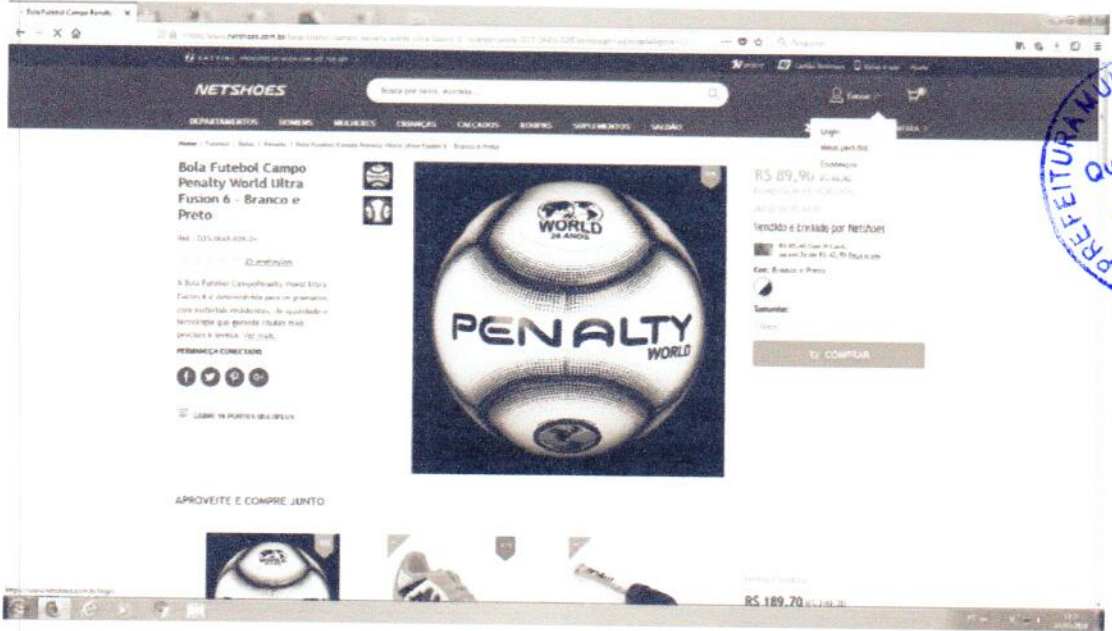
Bola Futebol Campo Penalty ×

https://www.netshoes.com.br/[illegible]

NETSHOES

Busca por nome, marca...

Entrar

DEPARTAMENTOS HOMENS MULHERES CRIANÇAS CALÇADOS ROUPAS SUPLEMENTOS SALDÃO

Login
Meus pedidos
Endereços

Home / Futebol / Bolas / Penalty / Bola Futebol Campo Penalty World Ultra Fusion 6 - Branco e Preto

Bola Futebol Campo Penalty World Ultra Fusion 6 - Branco e Preto

Ref.: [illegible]

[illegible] avaliações

A Bola Futebol Campo Penalty World Ultra Fusion 6 é desenvolvida para os gramados, com materiais resistentes, de qualidade e tecnologia que garante chutes mais precisos e leveza. Ver mais

PERMANEÇA CONECTADO

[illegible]

WORLD
24 ANOS

PENALTY
WORLD

R$ 89,90 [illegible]

Vendido e Entregue por Netshoes

Cor: Branco e Preto

Tamanho:

COMPRAR

APROVEITE E COMPRE JUNTO

R$ 189,70 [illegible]

PREFEITURA MU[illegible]